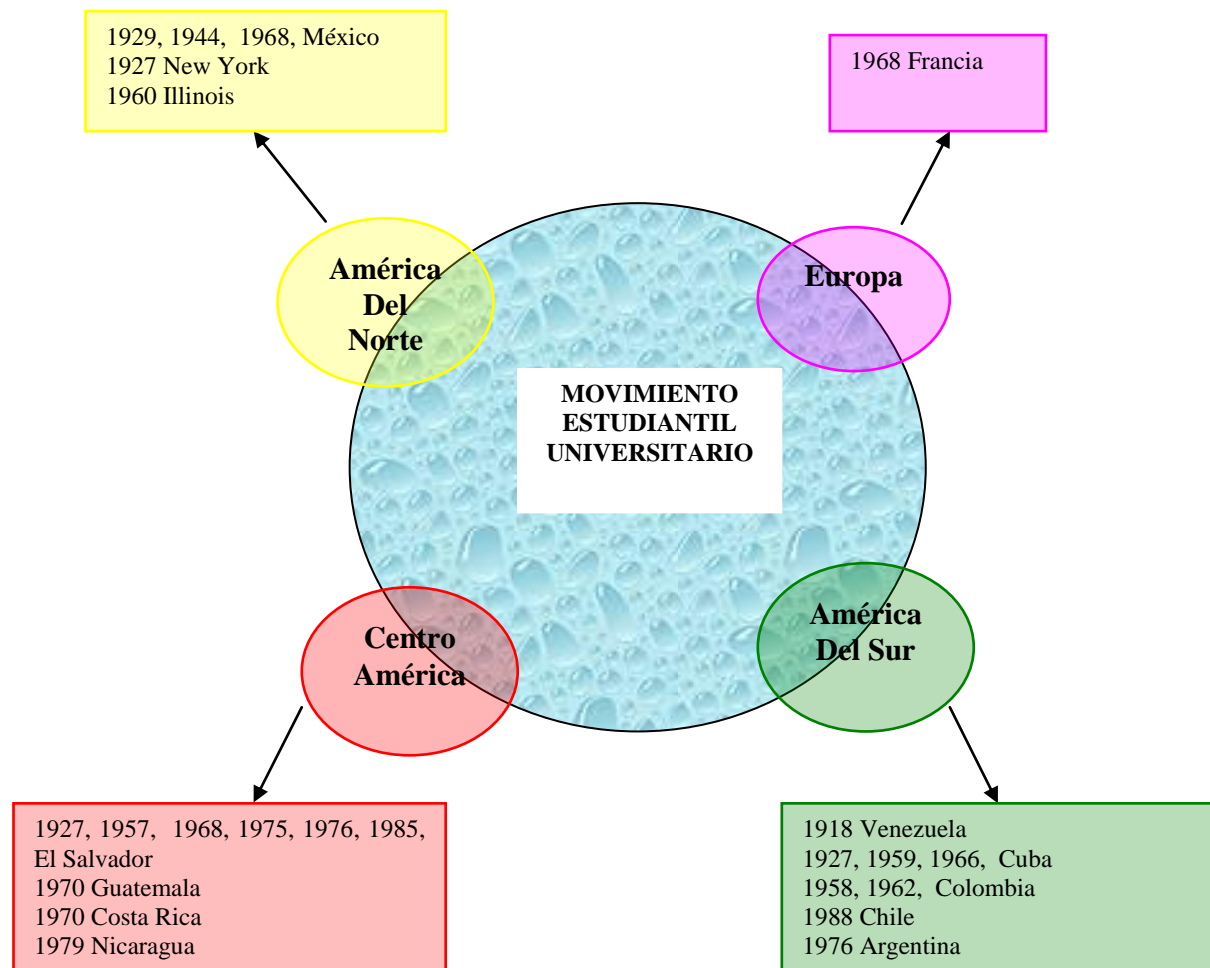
1929, 1944, 1968, México
1927 New York
1960 Illinois

1968 Francia

América Del Norte

Europa

MOVIMIENTO ESTUDIANTIL UNIVERSITARIO

Centro América

América Del Sur

1927, 1957, 1968, 1975, 1976, 1985, El Salvador
1970 Guatemala
1970 Costa Rica
1979 Nicaragua

1918 Venezuela
1927, 1959, 1966, Cuba
1958, 1962, Colombia
1988 Chile
1976 Argentina